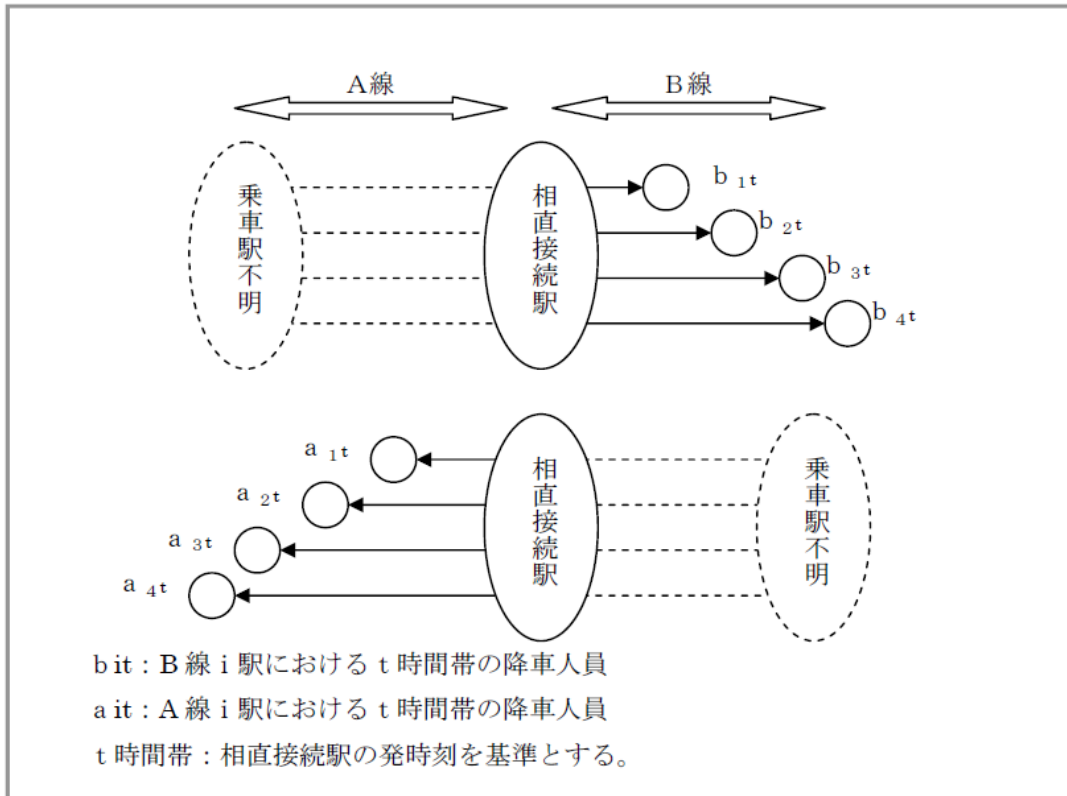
A線

B線

乗車駅不明

相直接続駅

$b_{1t}$

$b_{2t}$

$b_{3t}$

$b_{4t}$

$a_{1t}$

$a_{2t}$

$a_{3t}$

$a_{4t}$

相直接続駅

乗車駅不明

b it：B線 i 駅における t 時間帯の降車人員

a it：A線 i 駅における t 時間帯の降車人員

t 時間帯：相直接続駅の発時刻を基準とする。